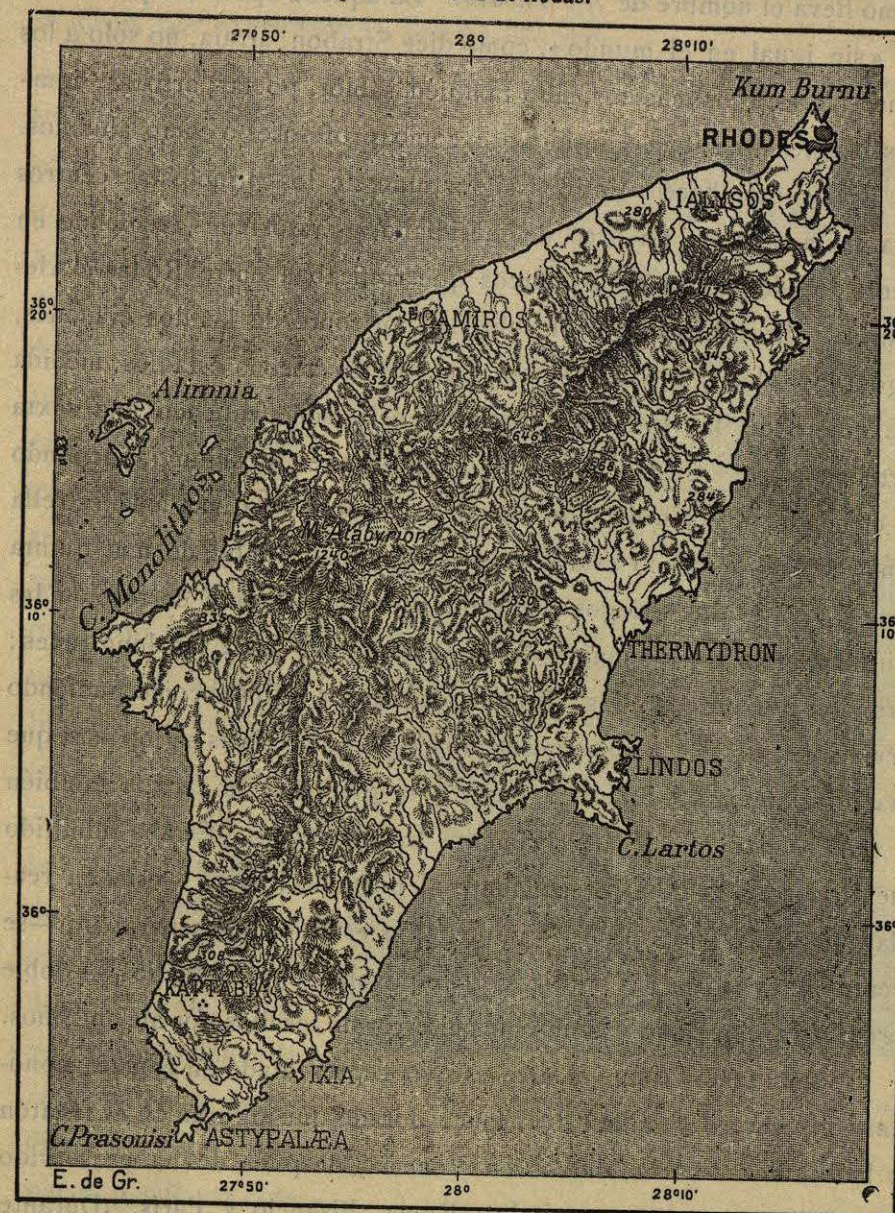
27°50'
28°
28°10'
Kum Burnu
RHODES
IALYSOS
280
36° 20'
CAMIROS
Alimnia
520
345
C. Monolithos
M. Atabyrion
1240
284
36° 10'
THERMYDRON
LINDOS
C. Lartos
36°
KARTABIA
IXIA
C. Prasonisi
ASTYPALÆA
E. de Gr.
27°50'
28°
28°10'